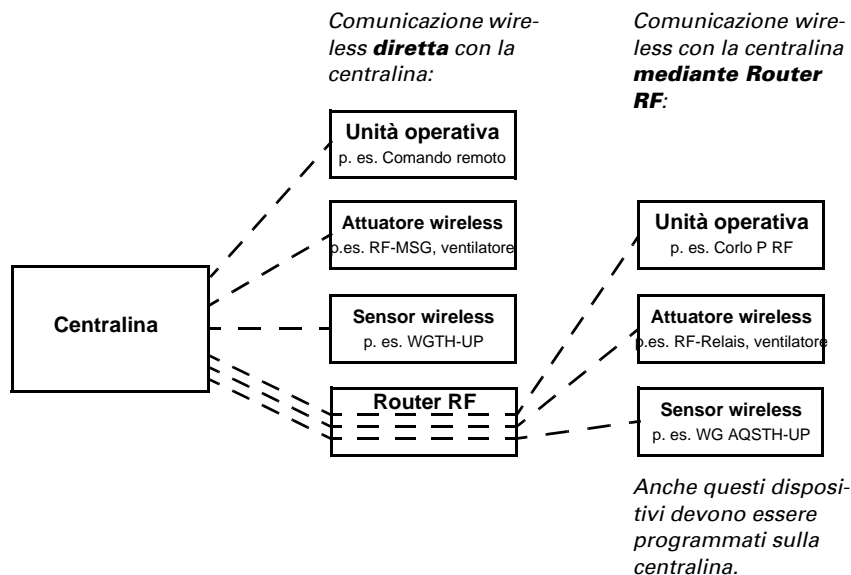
Comunicazione wireless **diretta** con la centralina:

Comunicazione wireless con la centralina **mediante Router RF**:

Unità operativa
p. es. Comando remoto

Attuatore wireless
p.es. RF-MSG, ventilatore

Centralina

Sensor wireless
p. es. WGTH-UP

Router RF

Unità operativa
p. es. Corlo P RF

Attuatore wireless
p.es. RF-Relais, ventilatore

Sensor wireless
p. es. WG AQSTH-UP

Anche questi dispositivi devono essere programmati sulla centralina.